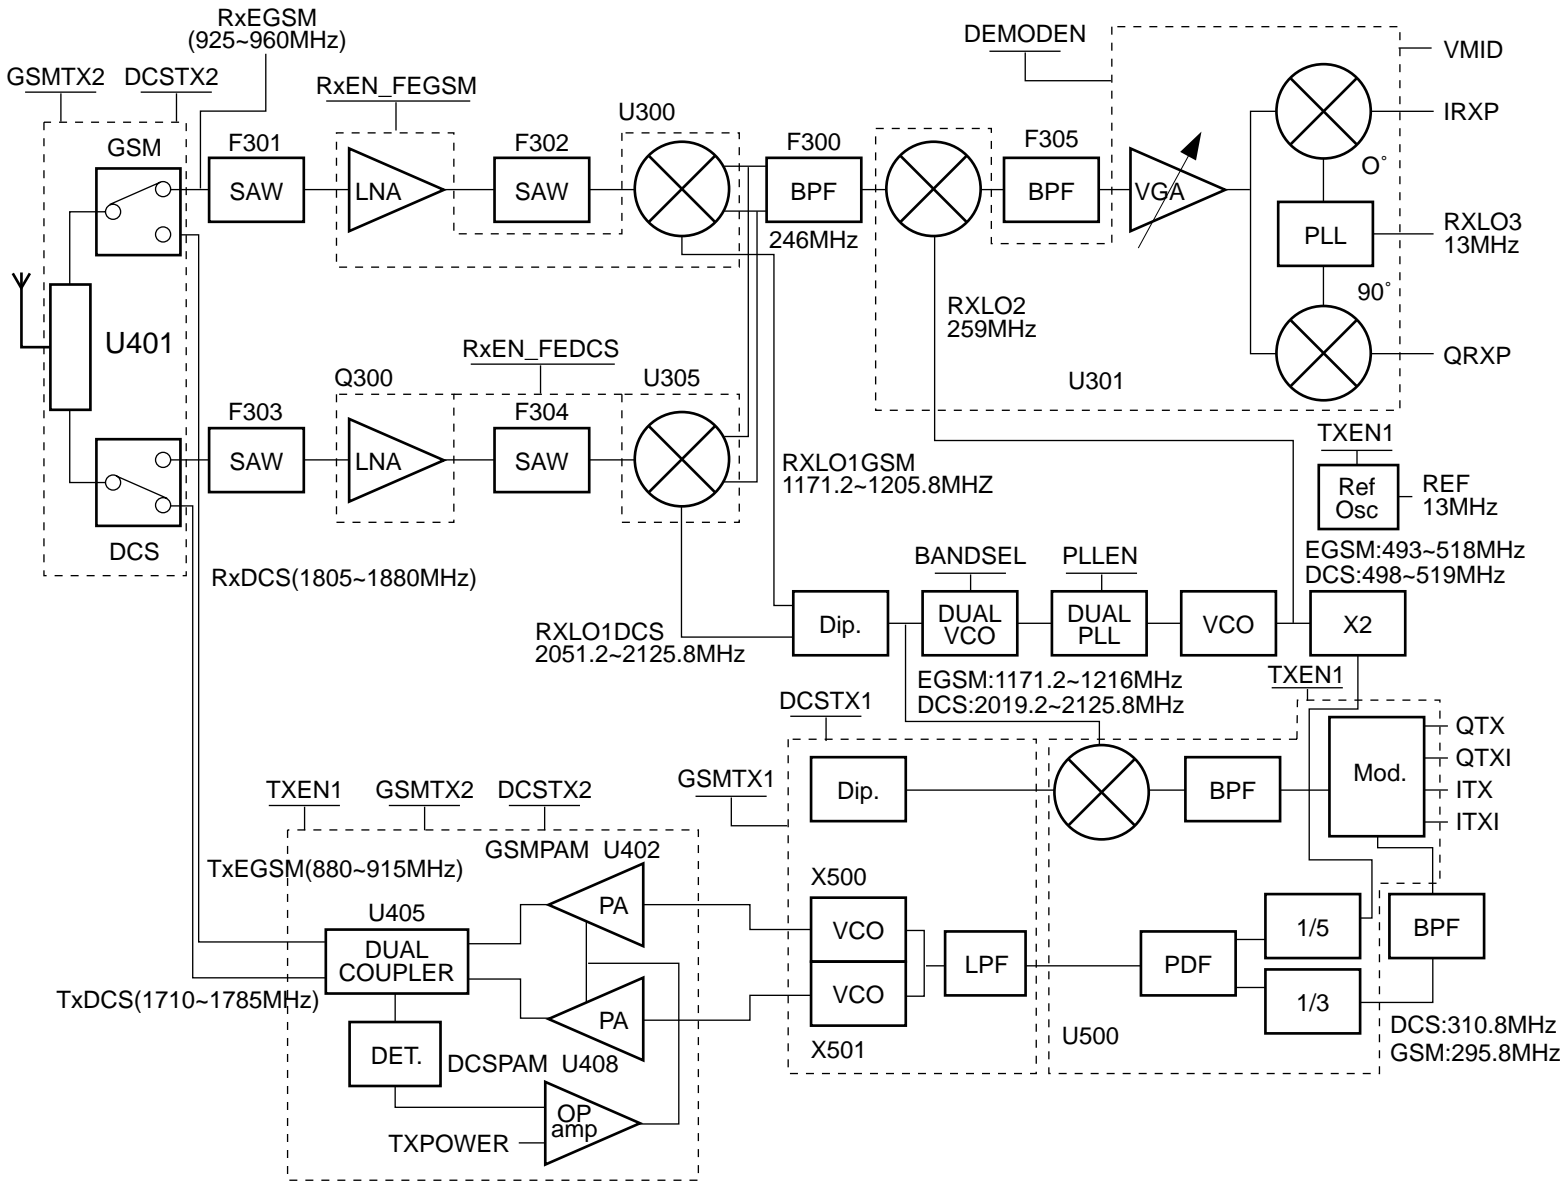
RxEGSM
(925~960MHz)

GSMTX2
DCSTX2
RxEN_FEGSM
DEMODEN
VMID

GSM
F301
SAW
LNA
F302
SAW
U300
F300
BPF
246MHz
F305
BPF
VGA
IRXP
O˚
PLL
RXLO3
13MHz
90˚
QRXP

U401

RXLO2
259MHz
U301

RxEN_FEDCS
Q300
U305
F303
SAW
LNA
F304
SAW
RXLO1GSM
1171.2~1205.8MHZ
TXEN1
Ref
Osc
REF
13MHz

DCS
RxDCS(1805~1880MHz)
BANDSEL
PLLEN
EGSM:493~518MHz
DCS:498~519MHz

RXLO1DCS
2051.2~2125.8MHz
Dip.
DUAL
VCO
DUAL
PLL
VCO
X2

EGSM:1171.2~1216MHz
DCS:2019.2~2125.8MHz
TXEN1

DCSTX1
GSMTX1
Dip.
BPF
Mod.
QTX
QTXI
ITX
ITXI

TXEN1
GSMTX2
DCSTX2
TxEGSM(880~915MHz)
GSMPAM
U402
PA
X500
U405
DUAL
COUPLER
VCO
LPF
PDF
1/5
BPF
TxDCS(1710~1785MHz)
VCO
PA
1/3
DCS:310.8MHz
GSM:295.8MHz
DET.
DCSPAM
U408
X501
U500
OP
amp
TXPOWER